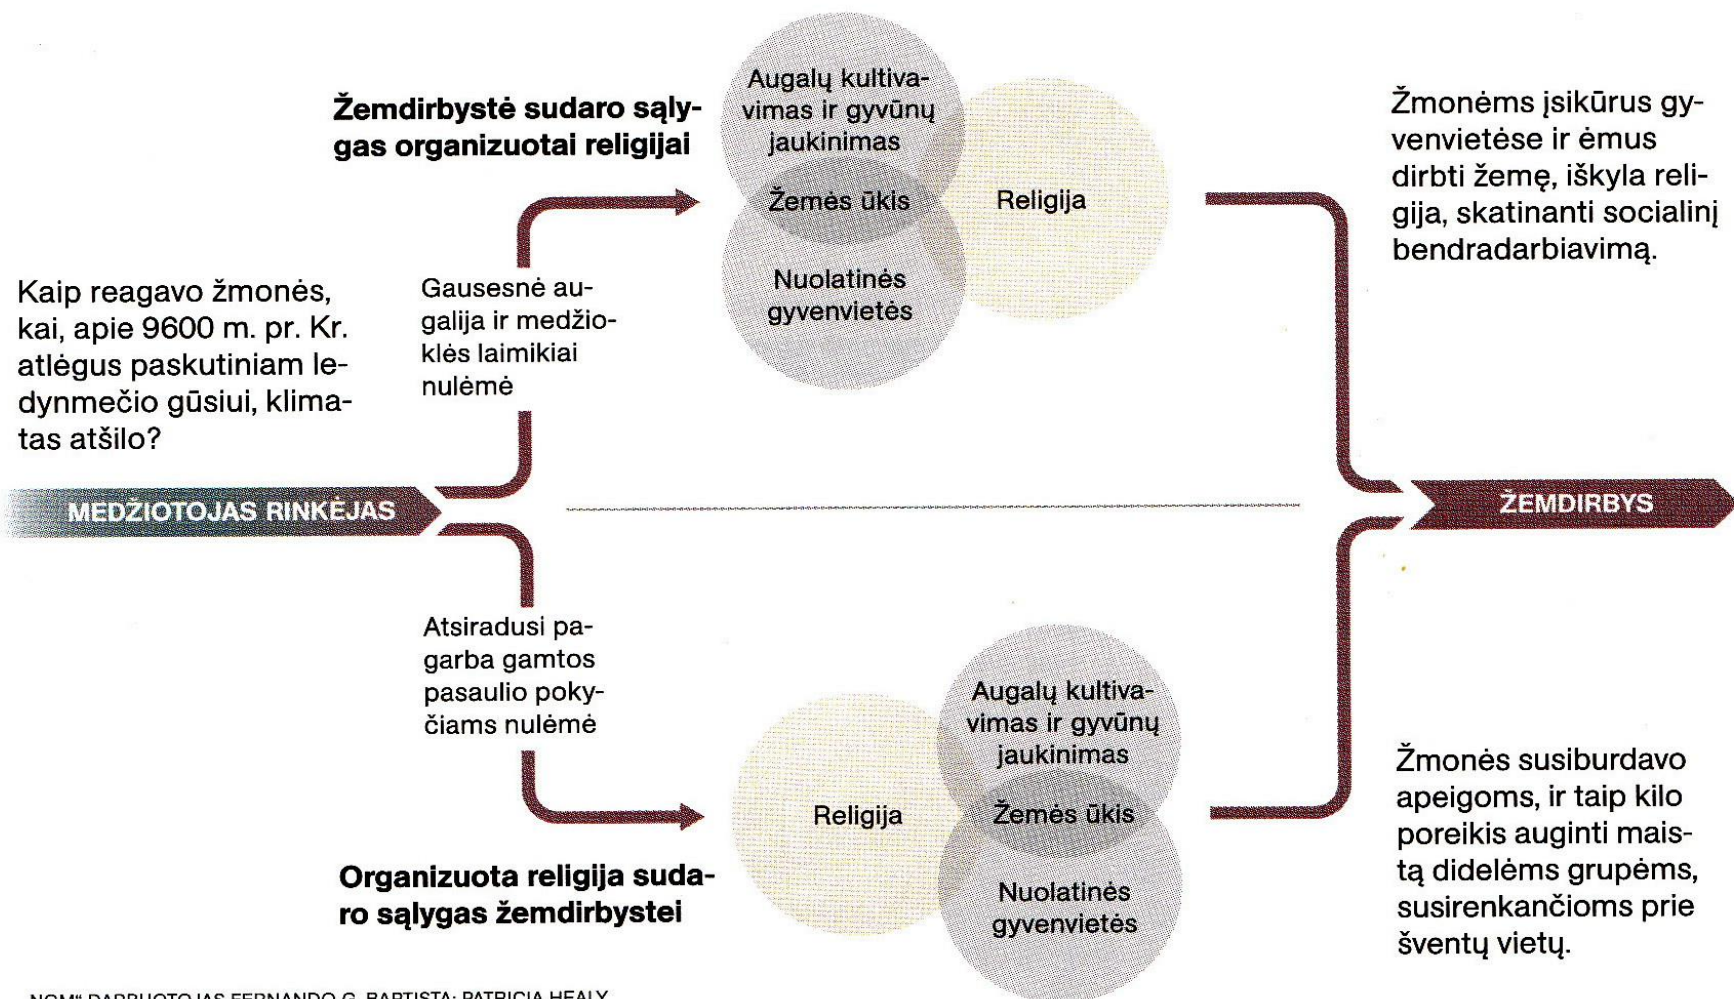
Kaip reagavo žmonės, kai, apie 9600 m. pr. Kr. atlėgus paskutiniam ledynmečio gūsiui, klimatas atšilo?

MEDŽIOTOJAS RINKĖJAS

Gausesnė augalija ir medžioklės laimikiai nulėmė

Žemdirbystė sudaro sąlygas organizuotai religijai

Augalų kultivavimas ir gyvūnų jaukinimas

Žemės ūkis

Nuolatinės gyvenvietės

Religija

Žmonėms įsikūrus gyvenvietėse ir ėmus dirbti žemę, iškyla religija, skatinanti socialinį bendradarbiavimą.

ŽEMDIRBYS

Atsiradusi pagarba gamtos pasaulio pokyčiams nulėmė

Religija

Augalų kultivavimas ir gyvūnų jaukinimas

Žemės ūkis

Nuolatinės gyvenvietės

Organizuota religija sudaro sąlygas žemdirbystei

Žmonės susiburdavo apeigoms, ir taip kilo poreikis auginti maistą didelėms grupėms, susirenkančioms prie šventų vietų.

NGM" DARBUOTOJAS FERNANDO G. BAPTISTA; PATRICIA HEALY